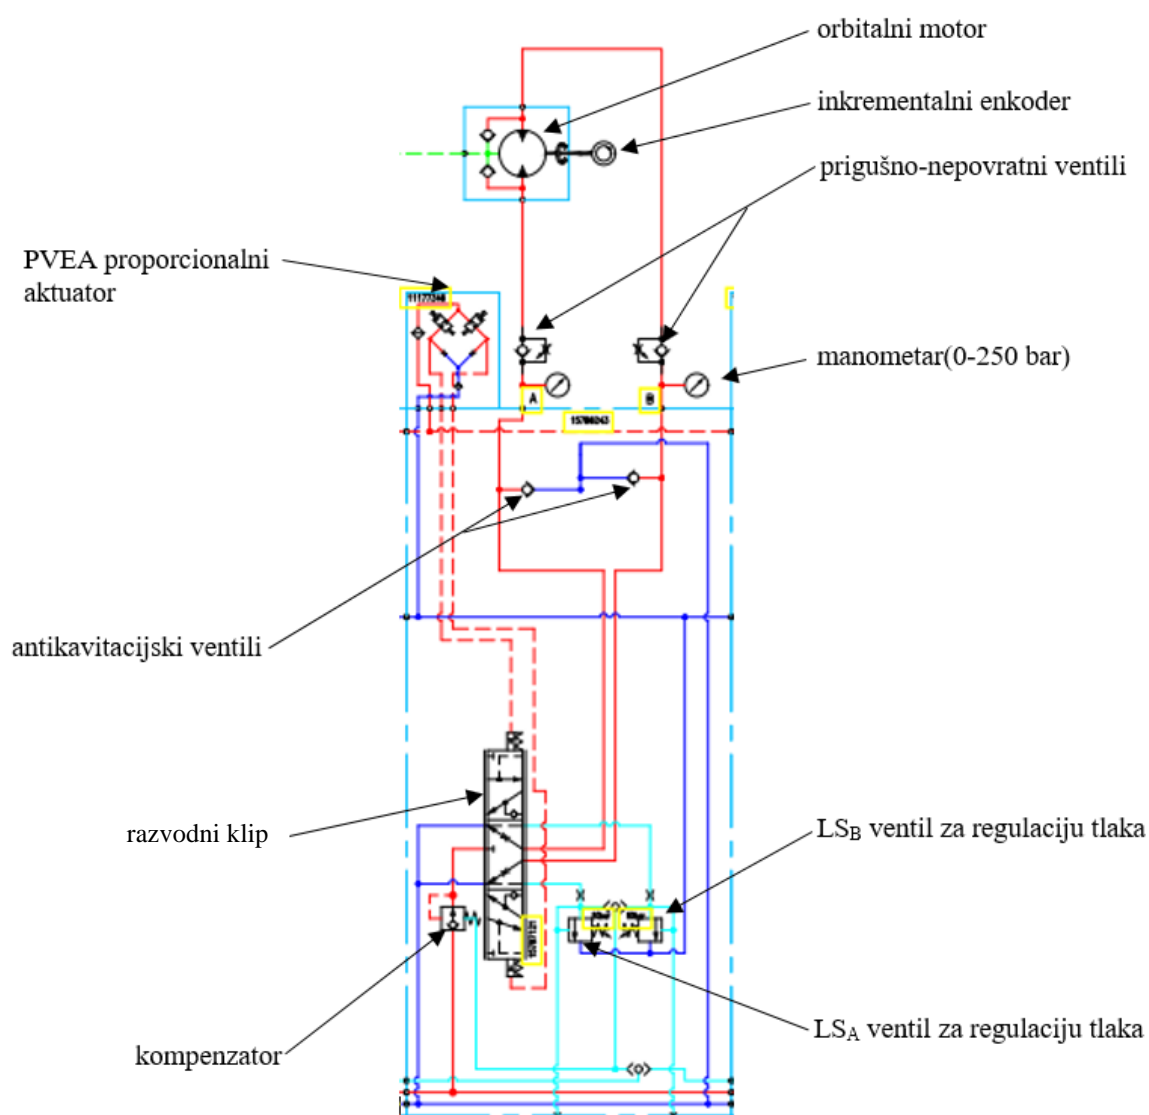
orbitalni motor

inkrementalni enkoder

prigušno-nepovratni ventili

PVEA proporcionalni aktuator

manometar(0-250 bar)

A

B

antikavitacijski ventili

razvodni klip

LS$_B$ ventil za regulaciju tlaka

kompenzator

LS$_A$ ventil za regulaciju tlaka